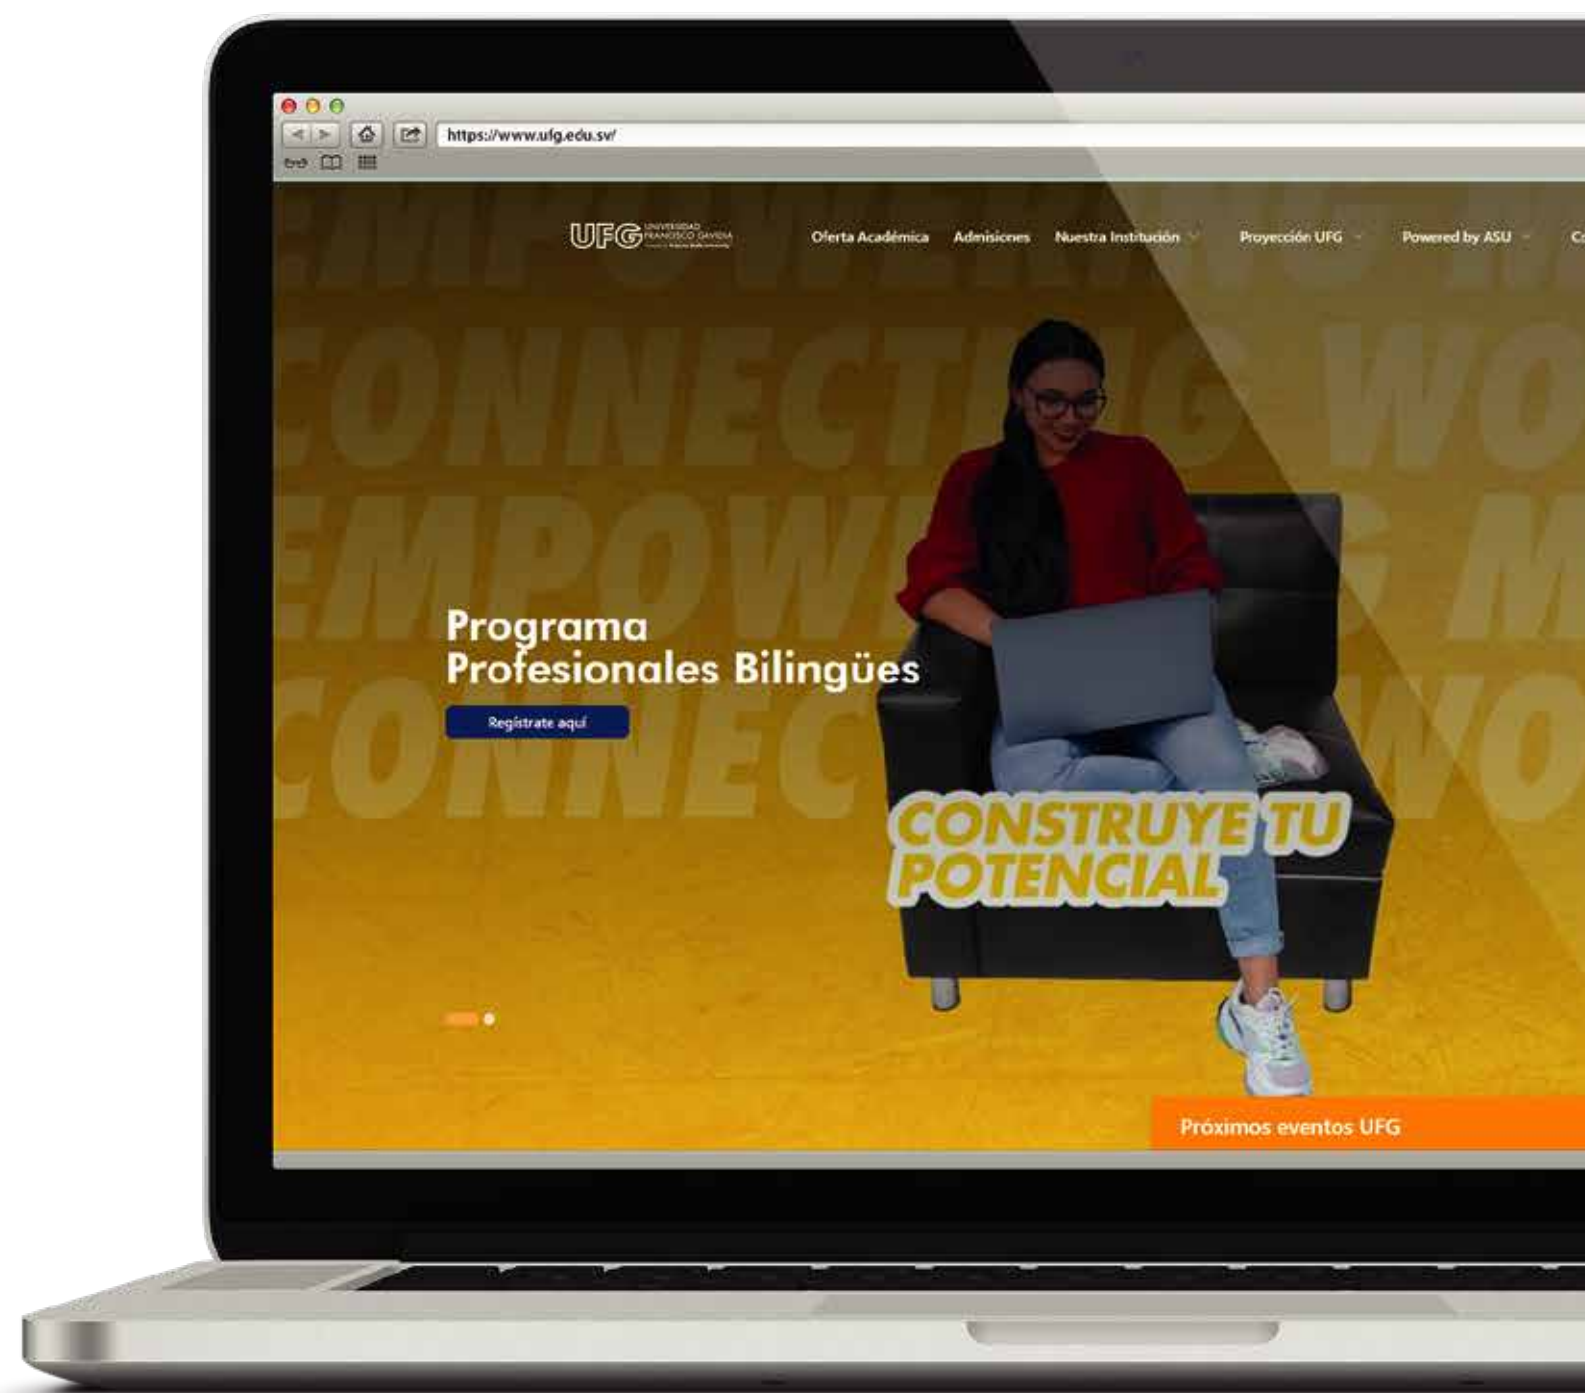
https://www.ufg.edu.sv/

UFG UNIVERSIDAD FRANCISCO GAVIDIA

Oferta Académica Admisiones Nuestra Institución Proyección UFG Powered by ASU Co

EMPOWERING M
CONNECTING WO
EMPOWERING M
CONNECTING WO

Programa
Profesionales Bilingües

Regístrate aquí

CONSTRUYE TU POTENCIAL

Próximos eventos UFG